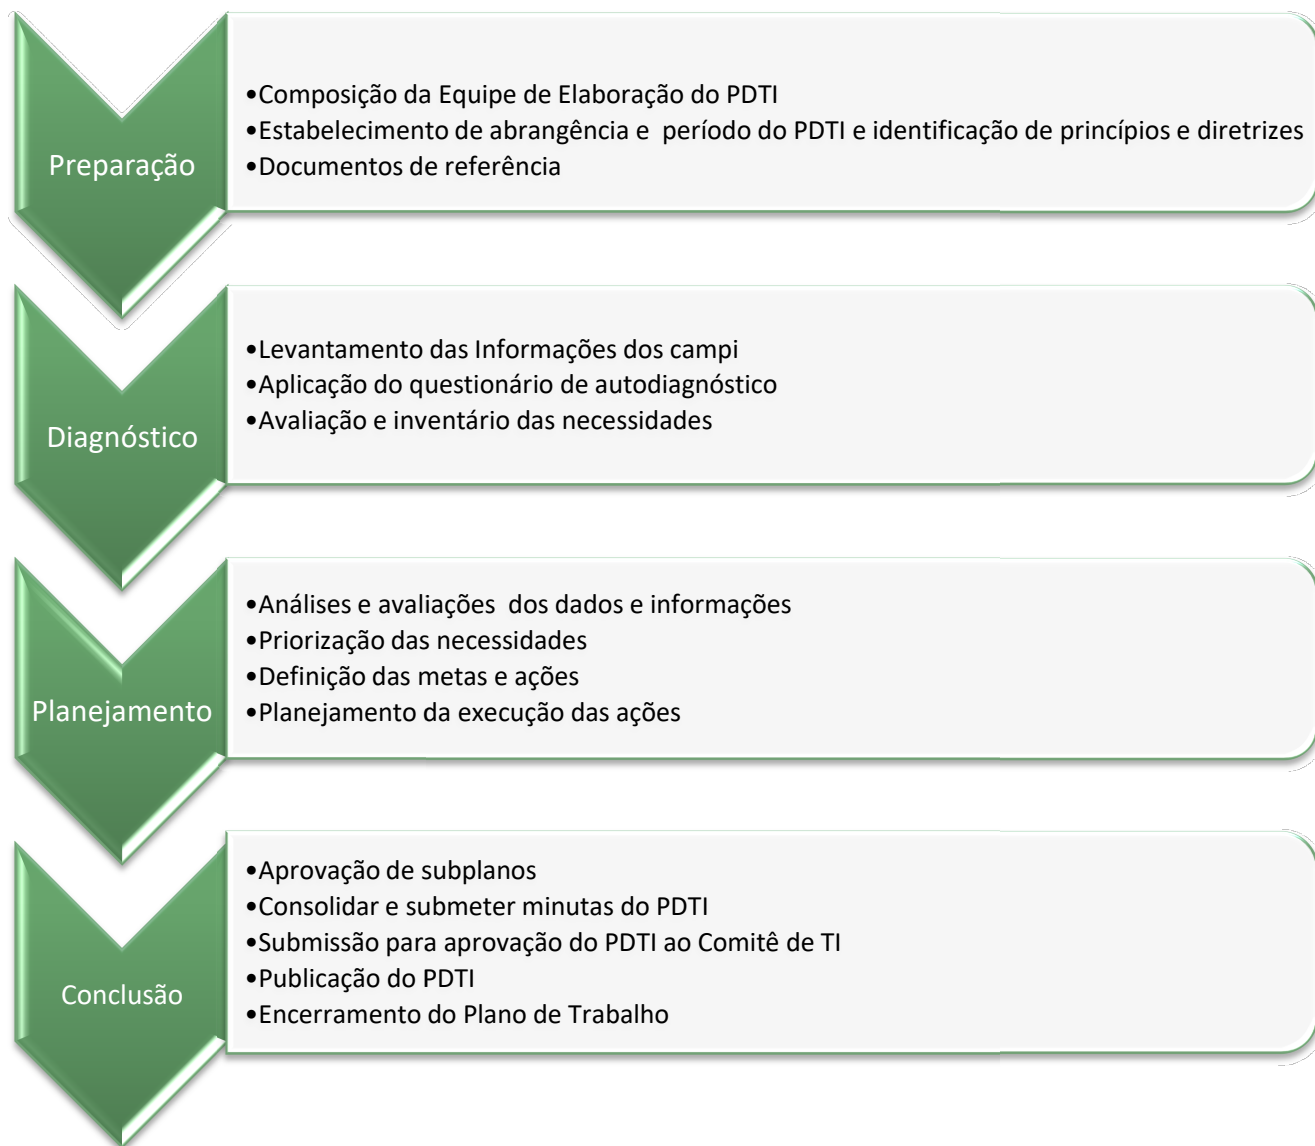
Preparação

•Composição da Equipe de Elaboração do PDTI
•Estabelecimento de abrangência e período do PDTI e identificação de princípios e diretrizes
•Documentos de referência

Diagnóstico

•Levantamento das Informações dos campi
•Aplicação do questionário de autodiagnóstico
•Avaliação e inventário das necessidades

Planejamento

•Análises e avaliações dos dados e informações
•Priorização das necessidades
•Definição das metas e ações
•Planejamento da execução das ações

Conclusão

•Aprovação de subplanos
•Consolidar e submeter minutas do PDTI
•Submissão para aprovação do PDTI ao Comitê de TI
•Publicação do PDTI
•Encerramento do Plano de Trabalho